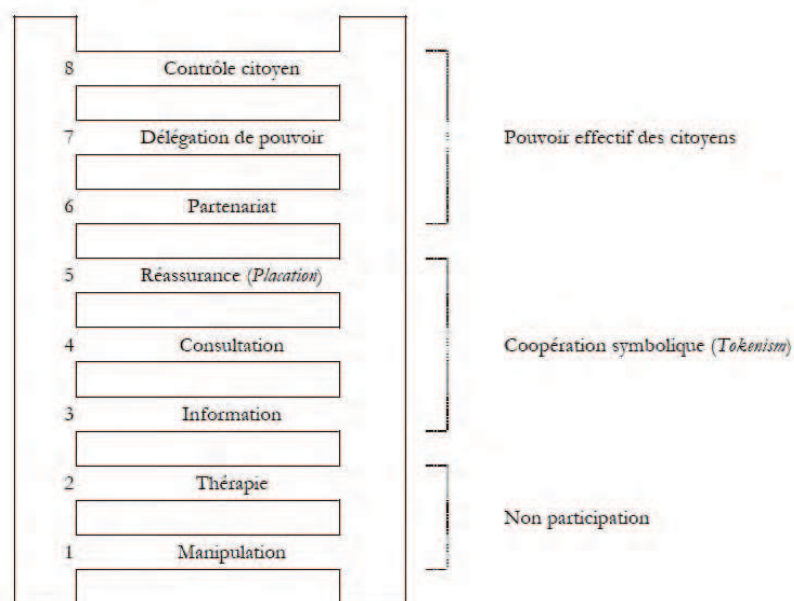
8 Contrôle citoyen

7 Délégation de pouvoir

6 Partenariat

5 Réassurance (*Placation*)

4 Consultation

3 Information

2 Thérapie

1 Manipulation

Pouvoir effectif des citoyens

Coopération symbolique (*Tokenism*)

Non participation